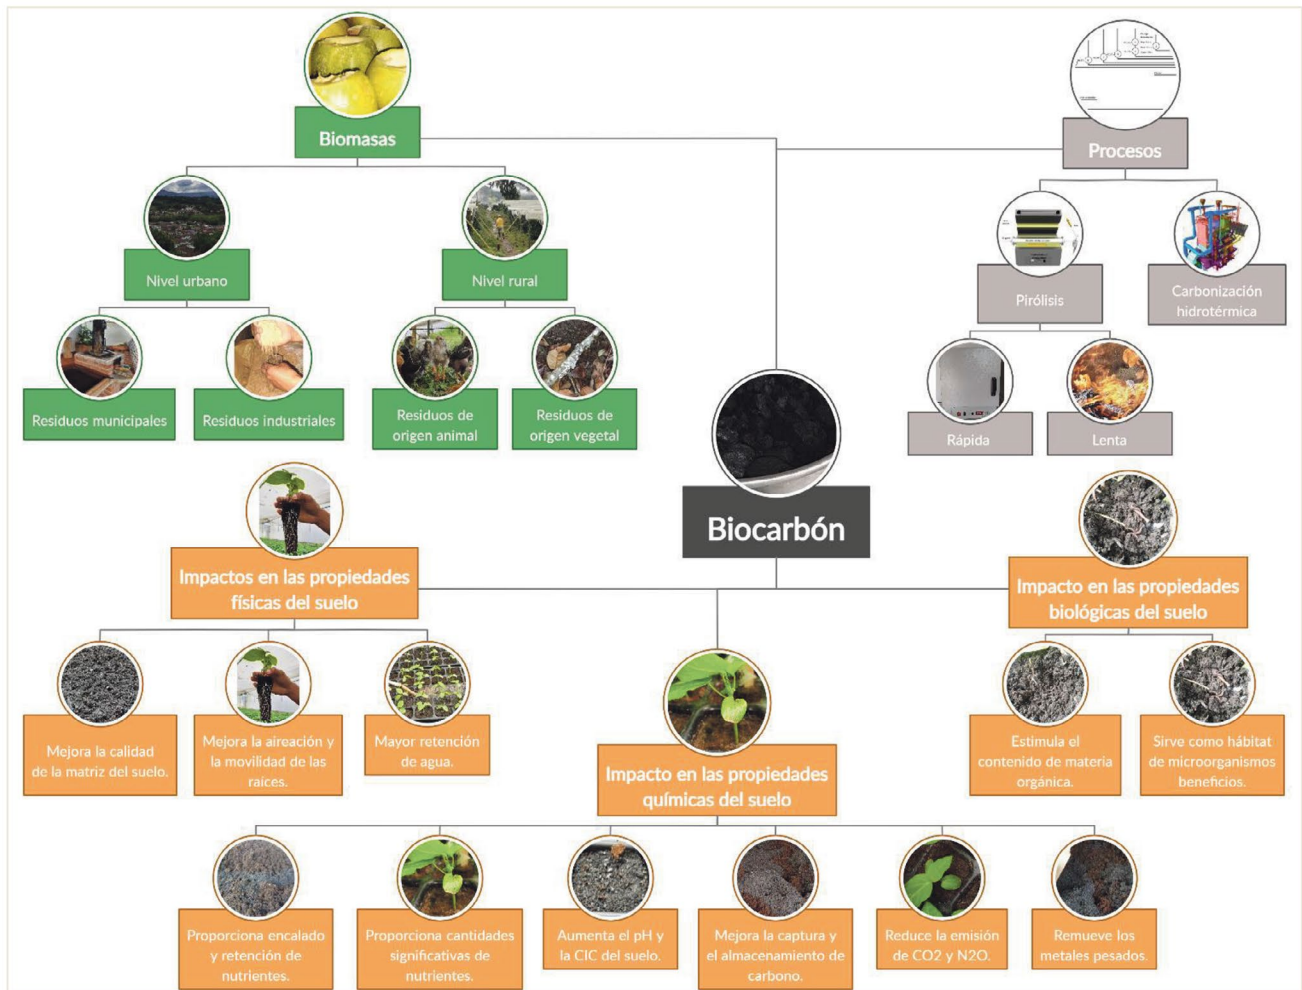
Biomasas

Nivel urbano

Nivel rural

Residuos municipales

Residuos industriales

Residuos de origen animal

Residuos de origen vegetal

Procesos

Pirólisis

Carbonización hidrotérmica

Rápida

Lenta

Biocarbón

Impactos en las propiedades físicas del suelo

Impacto en las propiedades biológicas del suelo

Mejora la calidad de la matriz del suelo.

Mejora la aireación y la movilidad de las raíces.

Mayor retención de agua.

Impacto en las propiedades químicas del suelo

Estimula el contenido de materia orgánica.

Sirve como hábitat de microorganismos benéficos.

Proporciona encalado y retención de nutrientes.

Proporciona cantidades significativas de nutrientes.

Aumenta el pH y la CIC del suelo.

Mejora la captura y el almacenamiento de carbono.

Reduce la emisión de CO2 y N2O.

Remueve los metales pesados.